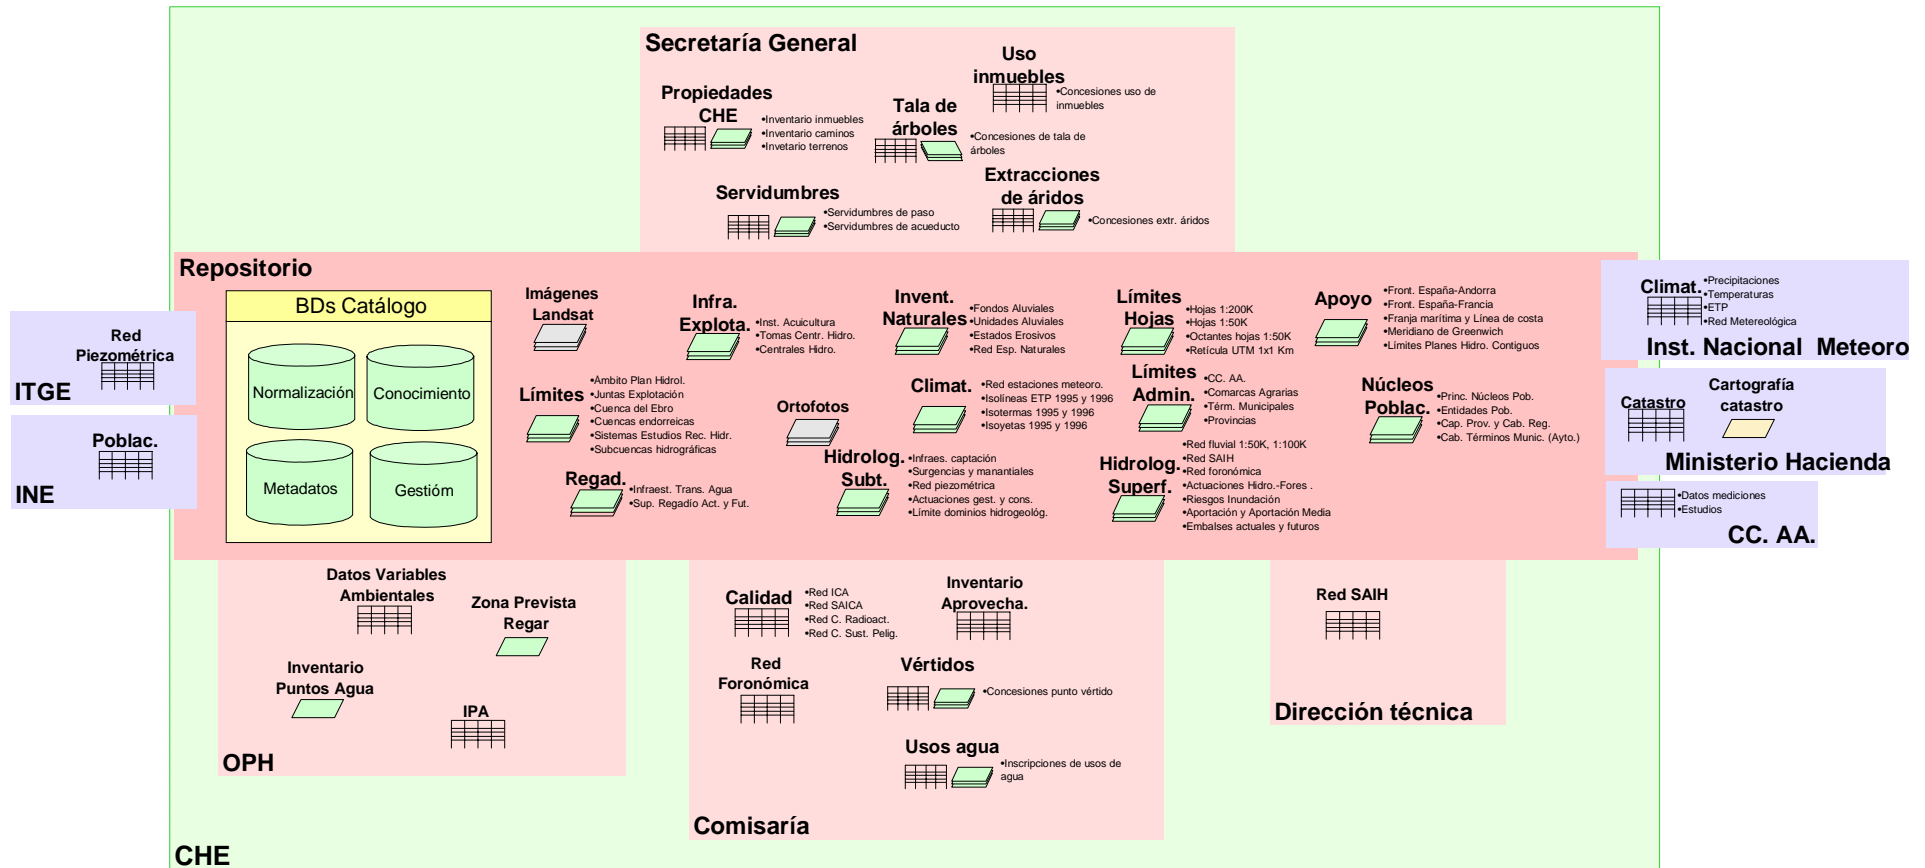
Secretaría General

Propiedades CHE
•Inventario inmuebles
•Inventario caminos
•Invetario terrenos

Uso inmuebles
•Concesiones uso de inmuebles

Tala de árboles
•Concesiones de tala de árboles

Servidumbres
•Servidumbres de paso
•Servidumbres de acueducto

Extracciones de áridos
•Concesiones extr. áridos

Repositorio

BDs Catálogo
Normalización
Conocimiento
Metadatos
Gestión

Imágenes Landsat

Infra. Explota.
•Inst. Acuicultura
•Tomas Centr. Hidro.
•Centrales Hidro.

Invent. Naturales
•Fondos Aluviales
•Unidades Aluviales
•Estados Erosivos
•Red Esp. Naturales

Límites Hojas
•Hojas 1:200K
•Hojas 1:50K
•Octantes hojas 1:50K
•Retícula UTM 1x1 Km

Apoyo
•Front. España-Andorra
•Front. España-Francia
•Franja marítima y Línea de costa
•Meridiano de Greenwich
•Límites Planes Hidro. Contiguos

Límites
•Ambito Plan Hidrol.
•Juntas Explotación
•Cuenca del Ebro
•Cuencas endorreicas
•Sistemas Estudios Rec. Hidr.
•Subcuencas hidrográficas

Ortofotos

Climat.
•Red estaciones meteoro.
•Isolíneas ETP 1995 y 1996
•Isotermas 1995 y 1996
•Isoyetas 1995 y 1996

Límites Admin.
•CC. AA.
•Comarcas Agrarias
•Térm. Municipales
•Provincias

Núcleos Poblac.
•Princ. Núcleos Pob.
•Entidades Pob.
•Cap. Prov. y Cab. Reg.
•Cab. Términos Munic. (Ayto.)

Regad.
•Infraest. Trans. Agua
•Sup. Regadio Act. y Fut.

Hidrolog. Subt.
•Infraes. captación
•Surgencias y manantiales
•Red piezométrica
•Actuaciones gest. y cons.
•Límite dominios hidrogeológ.

Hidrolog. Superf.
•Red fluvial 1:50K, 1:100K
•Red SAIH
•Red foronómica
•Actuaciones Hidro.-Fores .
•Riesgos Inundación
•Aportación y Aportación Media
•Embalses actuales y futuros

Red Piezométrica
ITGE

Poblac.
INE

Climat.
•Precipitaciones
•Temperaturas
•ETP
•Red Metereológica
Inst. Nacional Meteoro

Catastro
Cartografía catastro
Ministerio Hacienda

•Datos mediciones
•Estudios
CC. AA.

Datos Variables Ambientales
Zona Prevista Regar
Inventario Puntos Agua
IPA
OPH

Calidad
•Red ICA
•Red SAICA
•Red C. Radioact.
•Red C. Sust. Pelig.

Inventario Aprovecha.

Red Foronómica

Vértidos
•Concesiones punto vértido

Usos agua
•Inscripciones de usos de agua

Comisaría

Red SAIH
Dirección técnica

CHE